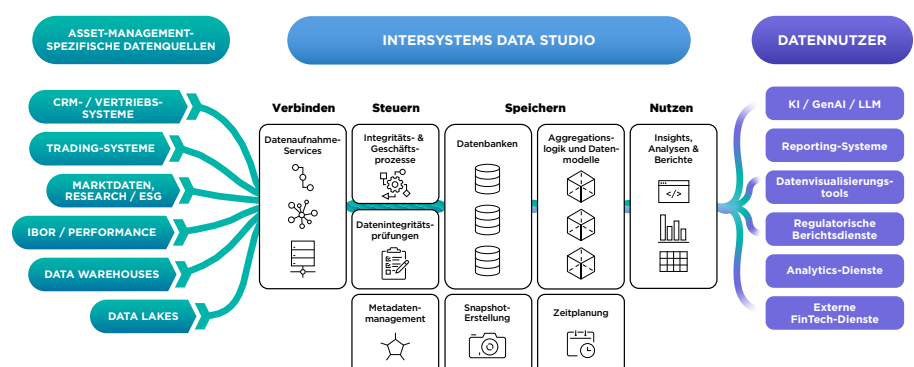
ASSET-MANAGEMENT-SPEZIFISCHE DATENQUELLEN

INTERSYSTEMS DATA STUDIO

DATENNUTZER

CRM- / VERTRIEBS-SYSTEME

TRADING-SYSTEME

MARKTDATEN, RESEARCH / ESG

IBOR / PERFORMANCE

DATA WAREHOUSES

DATA LAKES

Verbinden

Datenaufnahme-Services

Steuern

Integritäts- & Geschäftsprozesse

Datenintegritätsprüfungen

Metadatenmanagement

Speichern

Datenbanken

Aggregationslogik und Datenmodelle

Snapshot-Erstellung

Zeitplanung

Nutzen

Insights, Analysen & Berichte

KI / GenAI / LLM

Reporting-Systeme

Datenvisualisierungstools

Regulatorische Berichtsdienste

Analytics-Dienste

Externe FinTech-Dienste